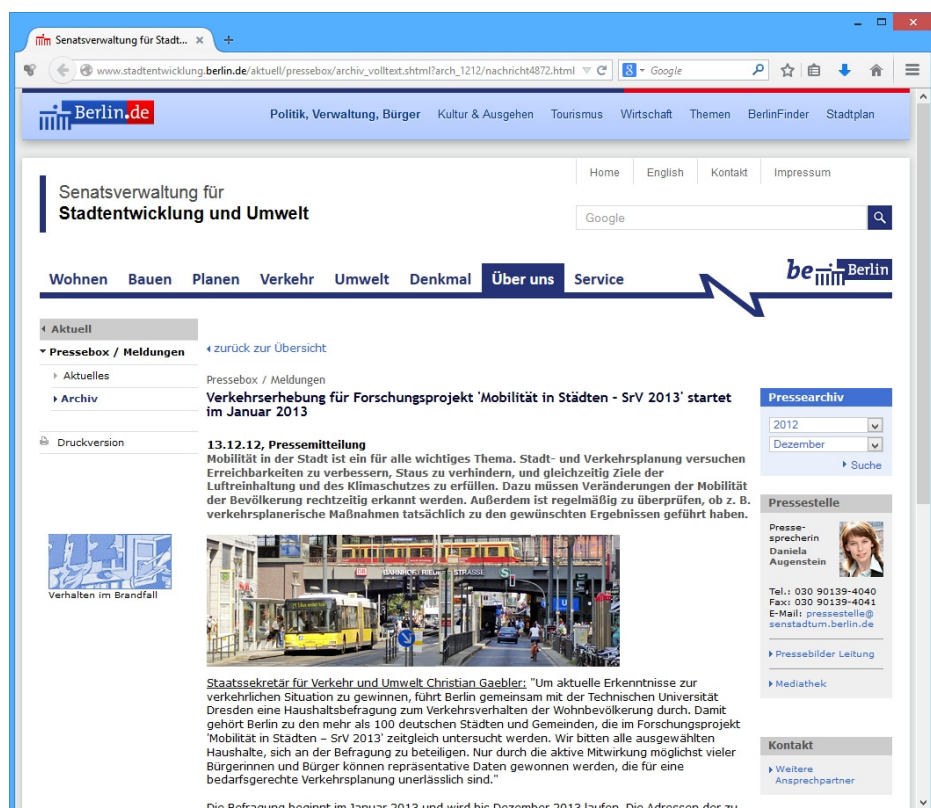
Senatsverwaltung für Stadt... ×

www.stadtentwicklung.berlin.de/aktuell/pressebox/archiv_volltext.shtml?arch_1212/nachricht4872.html

Google

Berlin.de

Politik, Verwaltung, Bürger Kultur & Ausgehen Tourismus Wirtschaft Themen BerlinFinder Stadtplan

Home English Kontakt Impressum

Senatsverwaltung für
Stadtentwicklung und Umwelt

Google

Wohnen Bauen Planen Verkehr Umwelt Denkmal Über uns Service

be Berlin

Aktuell
Pressebox / Meldungen
Aktuelles
Archiv

Druckversion

Verhalten im Brandfall

zurück zur Übersicht

Pressebox / Meldungen
Verkehrserhebung für Forschungsprojekt 'Mobilität in Städten - SrV 2013' startet im Januar 2013

13.12.12, Pressemitteilung
Mobilität in der Stadt ist ein für alle wichtiges Thema. Stadt- und Verkehrsplanung versuchen Erreichbarkeiten zu verbessern, Staus zu verhindern, und gleichzeitig Ziele der Luftreinhaltung und des Klimaschutzes zu erfüllen. Dazu müssen Veränderungen der Mobilität der Bevölkerung rechtzeitig erkannt werden. Außerdem ist regelmäßig zu überprüfen, ob z. B. verkehrsplanerische Maßnahmen tatsächlich zu den gewünschten Ergebnissen geführt haben.

BAHNHOF FRIEDRICHSTRASSE

Staatssekretär für Verkehr und Umwelt Christian Gaebler: "Um aktuelle Erkenntnisse zur verkehrlichen Situation zu gewinnen, führt Berlin gemeinsam mit der Technischen Universität Dresden eine Haushaltsbefragung zum Verkehrsverhalten der Wohnbevölkerung durch. Damit gehört Berlin zu den mehr als 100 deutschen Städten und Gemeinden, die im Forschungsprojekt 'Mobilität in Städten – SrV 2013' zeitgleich untersucht werden. Wir bitten alle ausgewählten Haushalte, sich an der Befragung zu beteiligen. Nur durch die aktive Mitwirkung möglichst vieler Bürgerinnen und Bürger können repräsentative Daten gewonnen werden, die für eine bedarfsgerechte Verkehrsplanung unerlässlich sind."

Die Befragung beginnt im Januar 2013 und wird bis Dezember 2013 laufen. Die Adressen der zu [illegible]

Pressearchiv
2012
Dezember
Suche

Pressestelle
Pressesprecherin
Daniela Augenstein

Tel.: 030 90139-4040
Fax: 030 90139-4041
E-Mail: pressestelle@senstadtum.berlin.de

Pressebilder Leitung

Mediathek

Kontakt
Weitere Ansprechpartner